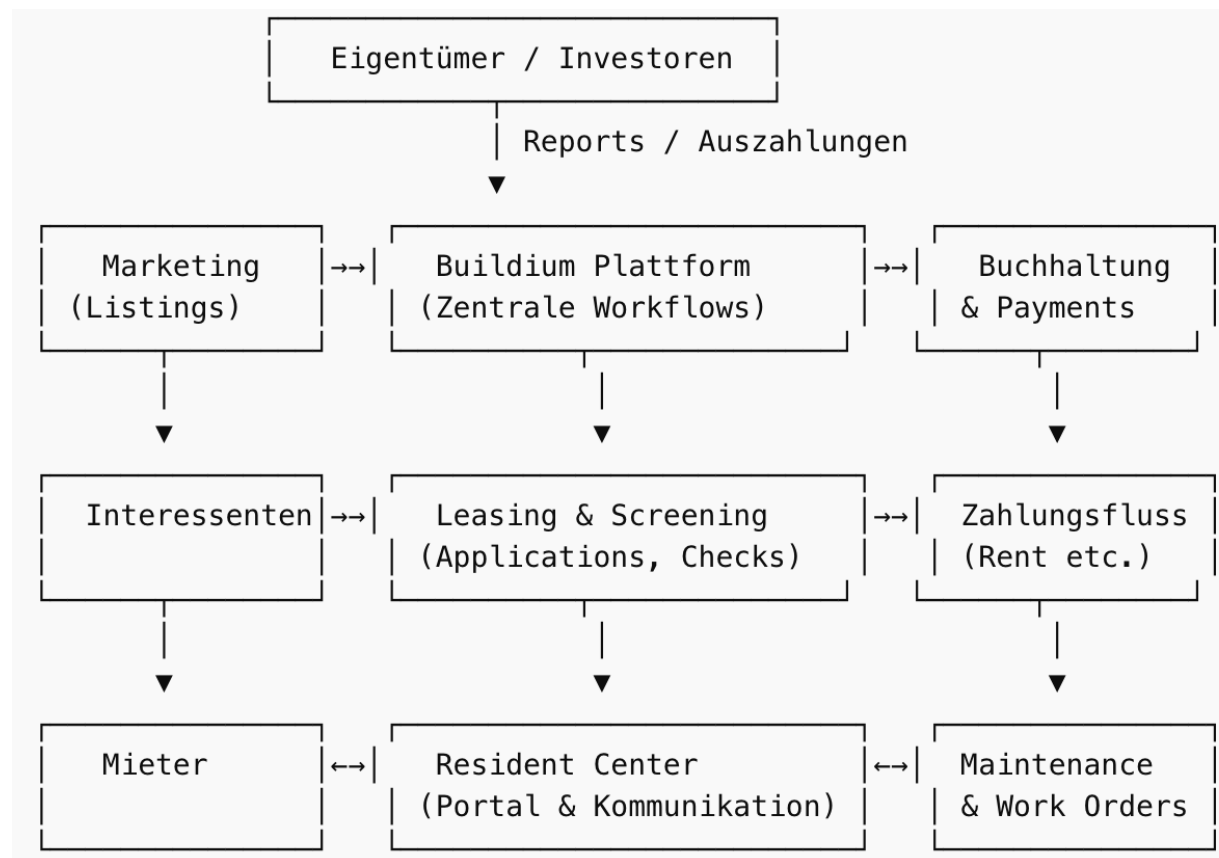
Eigentümer / Investoren

Reports / Auszahlungen

Marketing (Listings)

→→

Buildium Plattform (Zentrale Workflows)

→→

Buchhaltung & Payments

Interessenten

→→

Leasing & Screening (Applications, Checks)

→→

Zahlungsfluss (Rent etc.)

Mieter

←→

Resident Center (Portal & Kommunikation)

←→

Maintenance & Work Orders